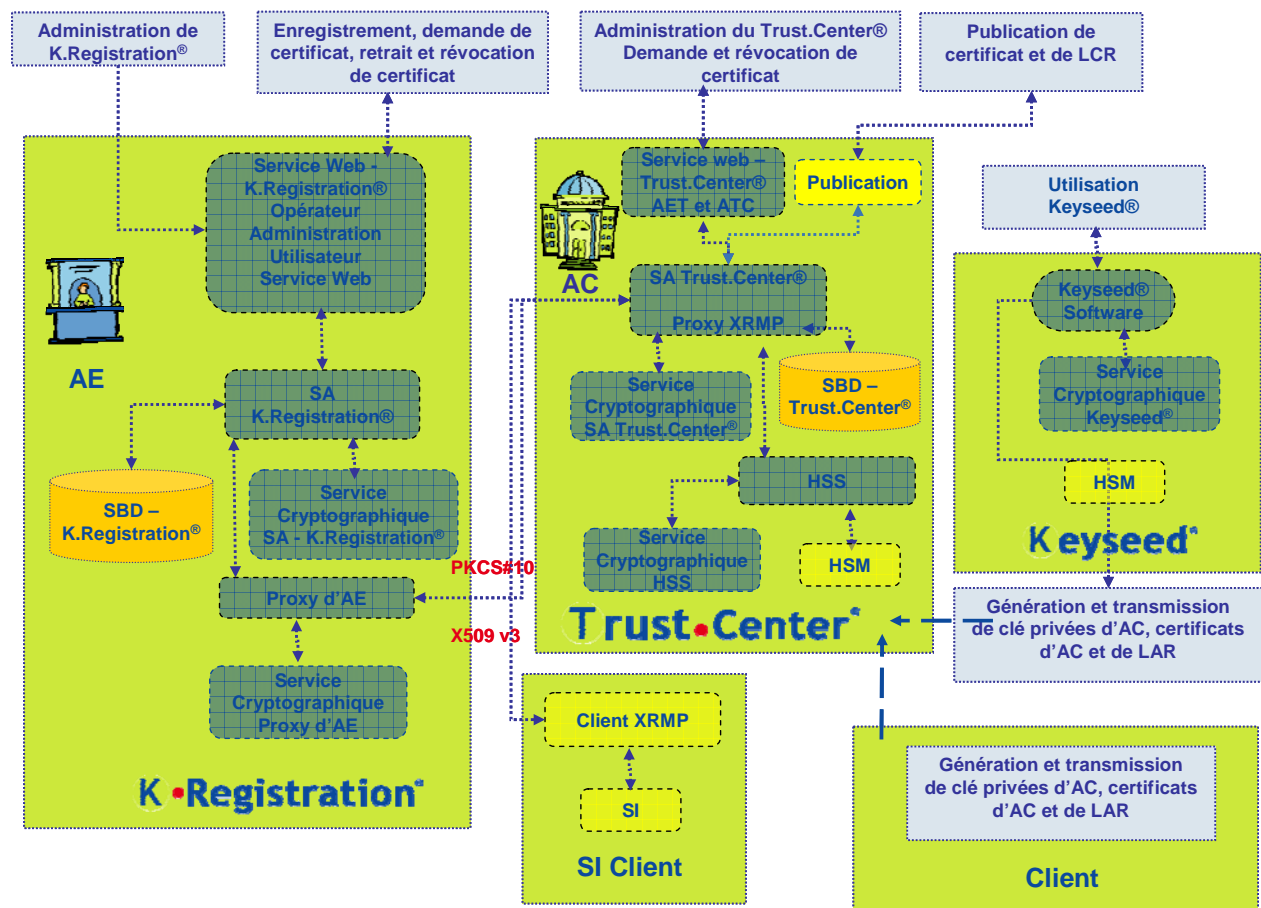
Administration de K.Registration®

Enregistrement, demande de certificat, retrait et révocation de certificat

Administration du Trust.Center® Demande et révocation de certificat

Publication de certificat et de LCR

Service Web - K.Registration® Opérateur Administration Utilisateur Service Web

AE

SA K.Registration®

SBD – K.Registration®

Service Cryptographique SA - K.Registration®

Proxy d'AE

Service Cryptographique Proxy d'AE

K•Registration

PKCS#10

X509 v3

Service web – Trust.Center® AET et ATC

Publication

AC

SA Trust.Center®

Proxy XRMP

Service Cryptographique SA Trust.Center®

SBD – Trust.Center®

HSS

Service Cryptographique HSS

HSM

Trust•Center

Client XRMP

SI

SI Client

Utilisation Keyseed®

Keyseed® Software

Service Cryptographique Keyseed®

HSM

Keyseed

Génération et transmission de clé privées d'AC, certificats d'AC et de LAR

Génération et transmission de clé privées d'AC, certificats d'AC et de LAR

Client